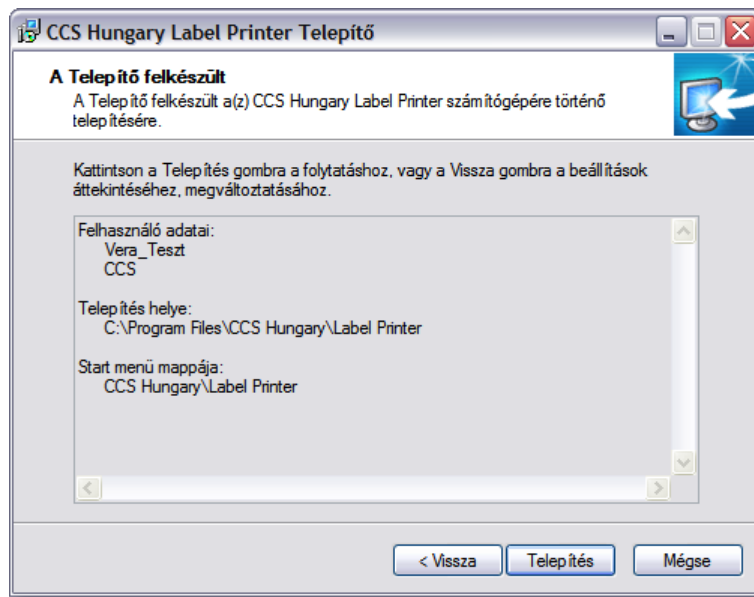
CCS Hungary Label Printer Telepítő

A Telepítő felkészült
A Telepítő felkészült a(z) CCS Hungary Label Printer számítógépére történő telepítésére.

Kattintson a Telepítés gombra a folytatáshoz, vagy a Vissza gombra a beállítások áttekintéséhez, megváltoztatásához.

Felhasználó adatai:
Vera_Teszt
CCS

Telepítés helye:
C:\Program Files\CCS Hungary\Label Printer

Start menü mappája:
CCS Hungary\Label Printer

< Vissza
Telepítés
Mégse